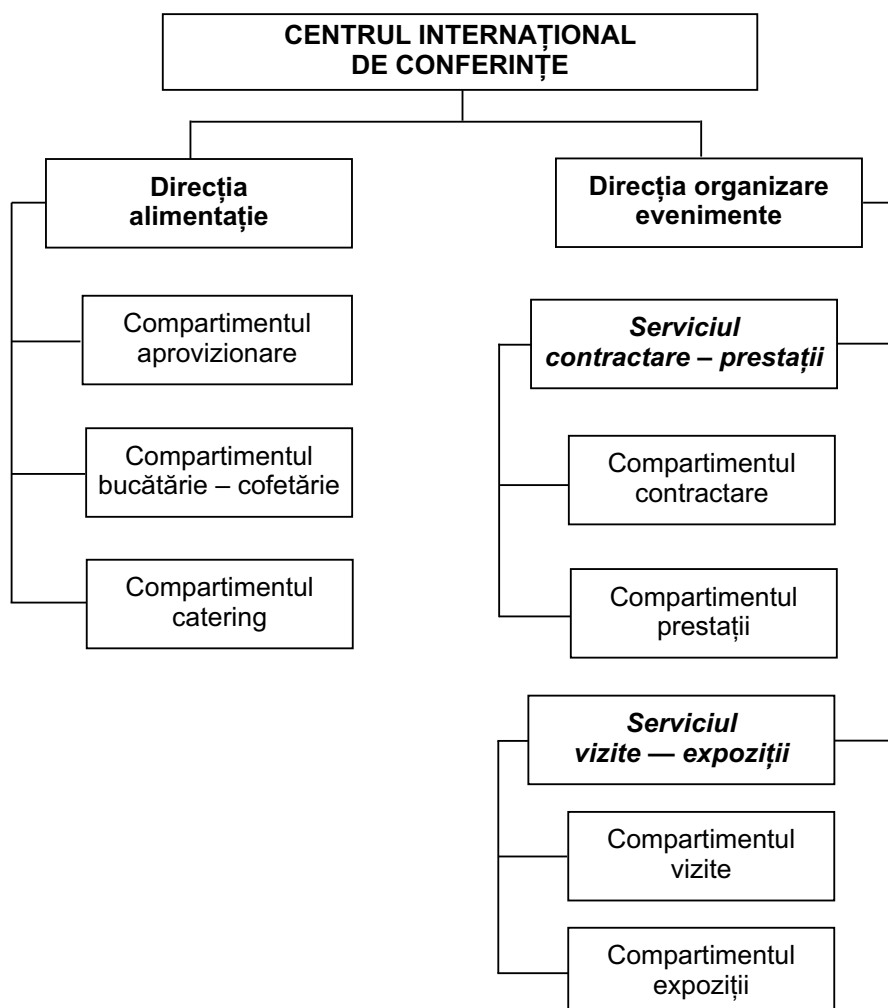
CENTRUL INTERNAȚIONAL DE CONFERINȚE

Direcția alimentație

Compartimentul aprovizionare

Compartimentul bucătărie – cofetărie

Compartimentul catering

Direcția organizare evenimente

Serviciul contractare – prestații

Compartimentul contractare

Compartimentul prestații

Serviciul vizite — expoziții

Compartimentul vizite

Compartimentul expoziții